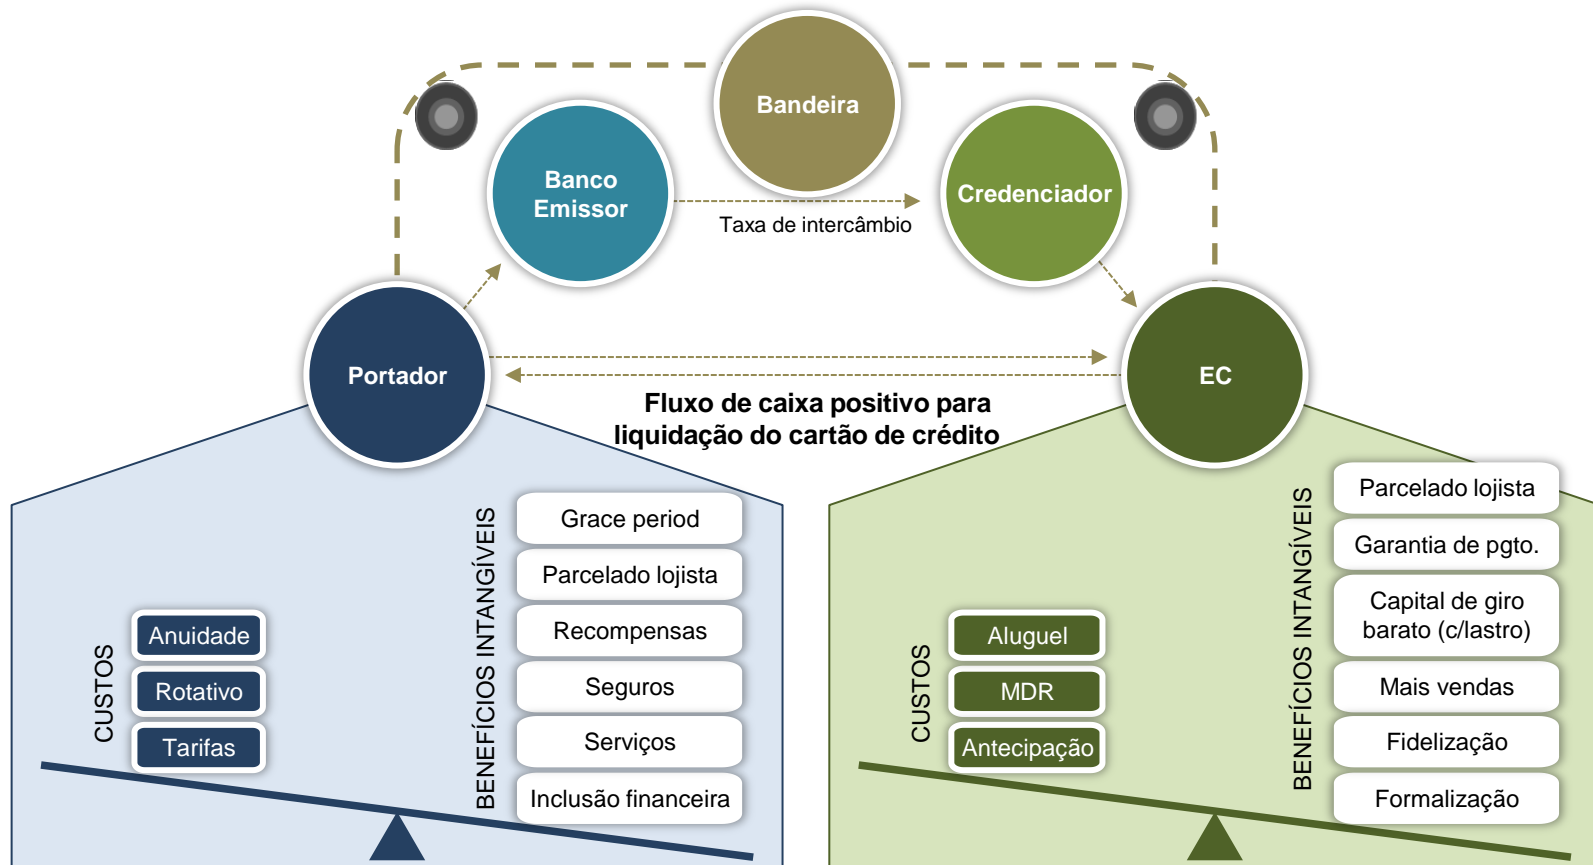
Bandeira

Banco Emissor

Credenciador

Taxa de intercâmbio

Portador

EC

Fluxo de caixa positivo para liquidação do cartão de crédito

CUSTOS

Anuidade

Rotativo

Tarifas

BENEFÍCIOS INTANGÍVEIS

Grace period

Parcelado lojista

Recompensas

Seguros

Serviços

Inclusão financeira

CUSTOS

Aluguel

MDR

Antecipação

BENEFÍCIOS INTANGÍVEIS

Parcelado lojista

Garantia de pgto.

Capital de giro barato (c/lastro)

Mais vendas

Fidelização

Formalização